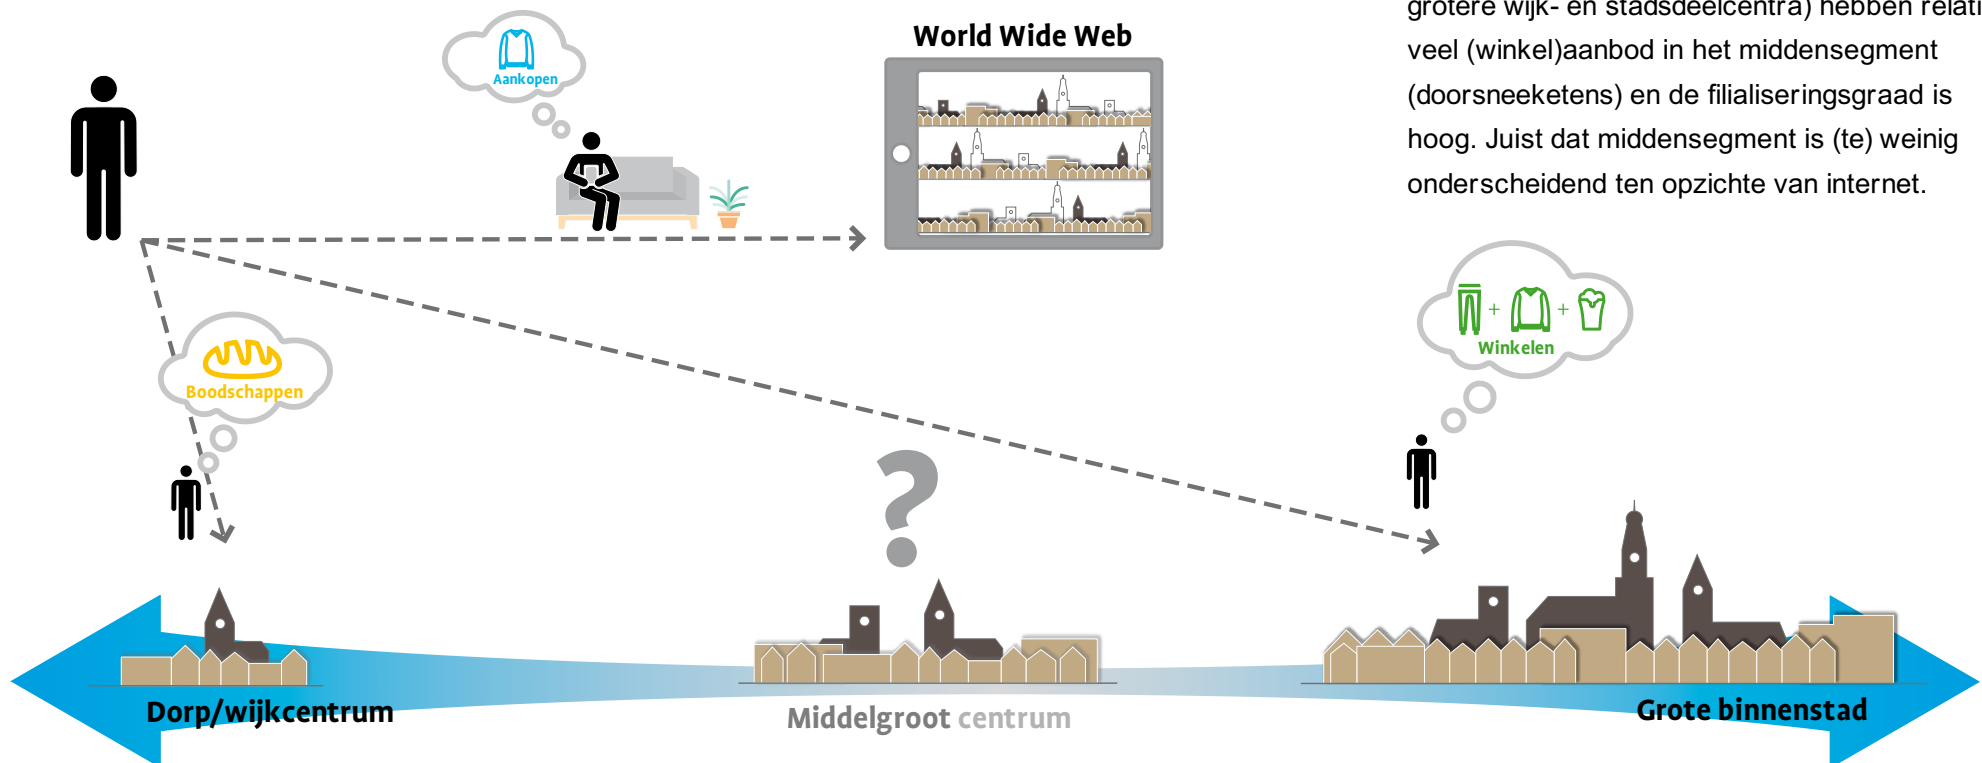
grotere wijk- en stadsdeelcentra) hebben relati veel (winkel)aanbod in het middensegment (doorsneeketens) en de filialiseringsgraad is hoog. Juist dat middensegment is (te) weinig onderscheidend ten opzichte van internet.

World Wide Web

Aankopen

Boodschappen

Winkelen

?

Dorp/wijkcentrum

Middelgroot centrum

Grote binnenstad